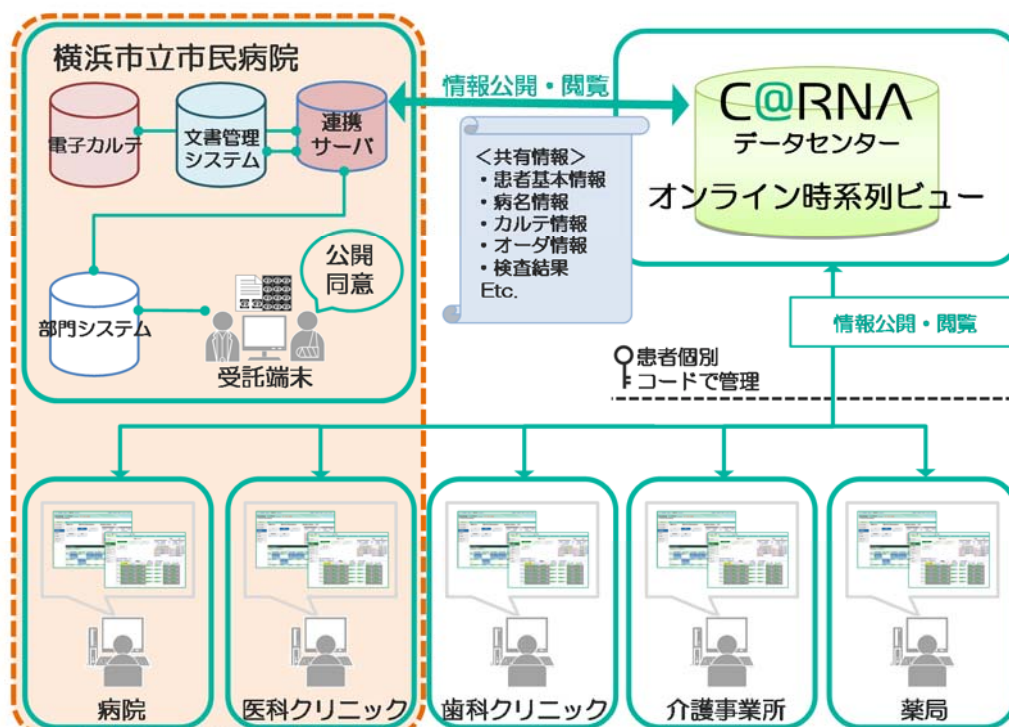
横浜市立市民病院

電子カルテ

文書管理システム

連携サーバ

部門システム

公開同意

受託端末

情報公開・閲覧

<共有情報>
・患者基本情報
・病名情報
・カルテ情報
・オーダ情報
・検査結果
Etc.

C@RNA
データセンター
オンライン時系列ビュー

情報公開・閲覧

患者個別コードで管理

病院

医科クリニック

歯科クリニック

介護事業所

薬局